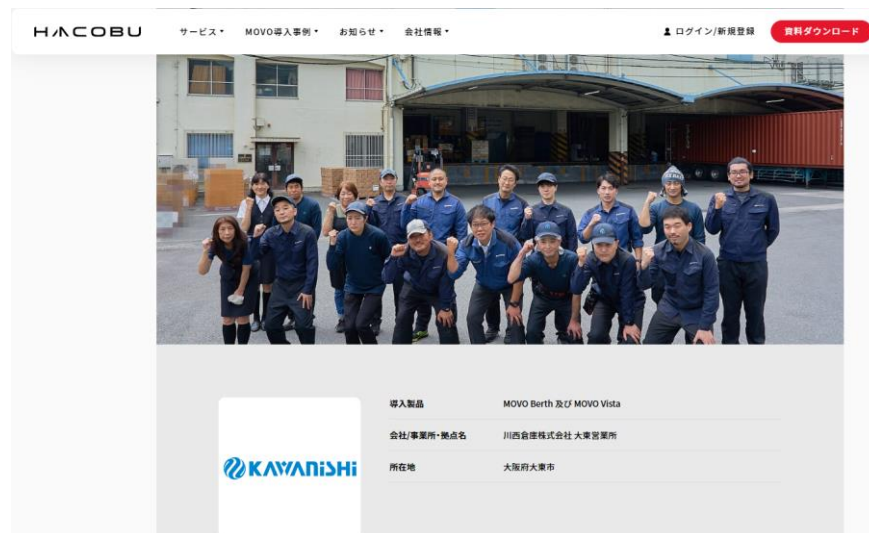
HΛCOBU サービス ▾ MOVO導入事例 ▾ お知らせ ▾ 会社情報 ▾ ログイン/新規登録 資料ダウンロード

KAWANiSHi

| 導入製品 | MOVO Berth 及び MOVO Vista |
|---|---|
| 会社/事業所・拠点名 | 川西倉庫株式会社 大東営業所 |
| 所在地 | 大阪府大東市 |